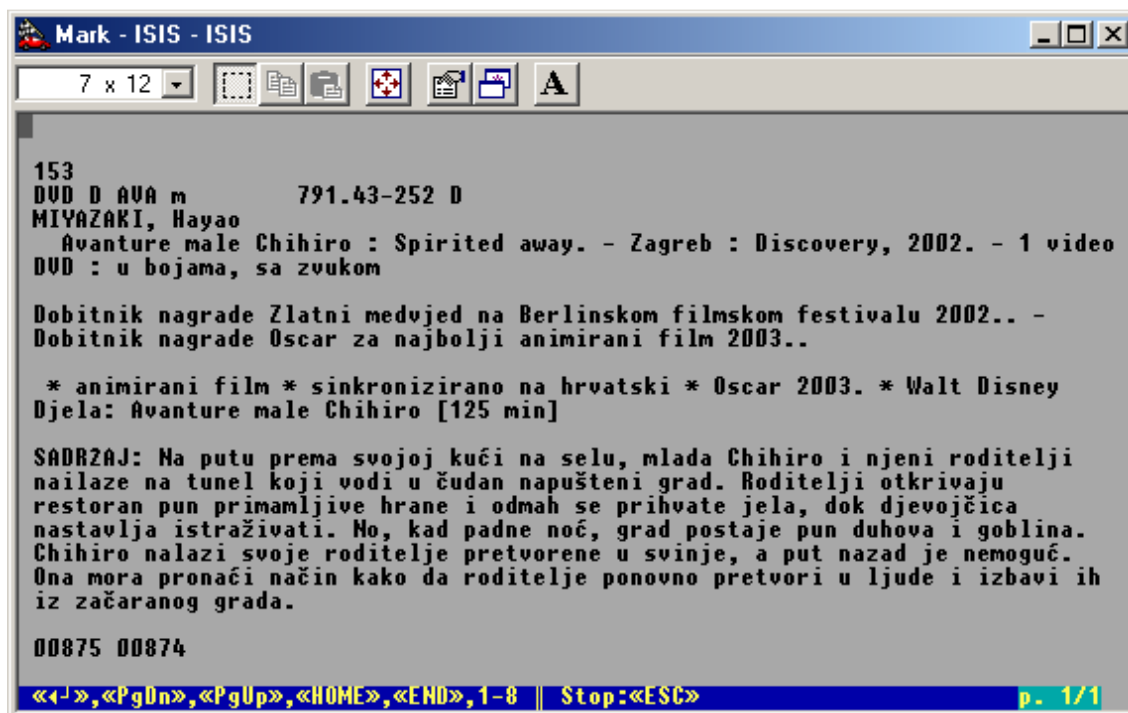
Mark - ISIS - ISIS

7 x 12

A

153
DVD D AVA m 791.43-252 D
MIYAZAKI, Hayao
Avanture male Chihiro : Spirited away. - Zagreb : Discovery, 2002. - 1 video DVD : u bojama, sa zvukom

Dobitnik nagrade Zlatni medvjed na Berlinskom filmskom festivalu 2002.. - Dobitnik nagrade Oscar za najbolji animirani film 2003..

* animirani film * sinkronizirano na hrvatski * Oscar 2003. * Walt Disney
Djela: Avanture male Chihiro [125 min]

SADRZAJ: Na putu prema svojoj kući na selu, mlada Chihiro i njeni roditelji nailaze na tunel koji vodi u čudan napušteni grad. Roditelji otkrivaju restoran pun primamljive hrane i odmah se prihvate jela, dok djevojčica nastavlja istraživati. No, kad padne noć, grad postaje pun duhova i goblina. Chihiro nalazi svoje roditelje pretvorene u svinje, a put nazad je nemoguć. Ona mora pronaći način kako da roditelje ponovno pretvori u ljude i izbavi ih iz začaranog grada.

00875 00874

«↵»,«PgDn»,«PgUp»,«HOME»,«END»,1-8 || Stop:«ESC» p. 1/1